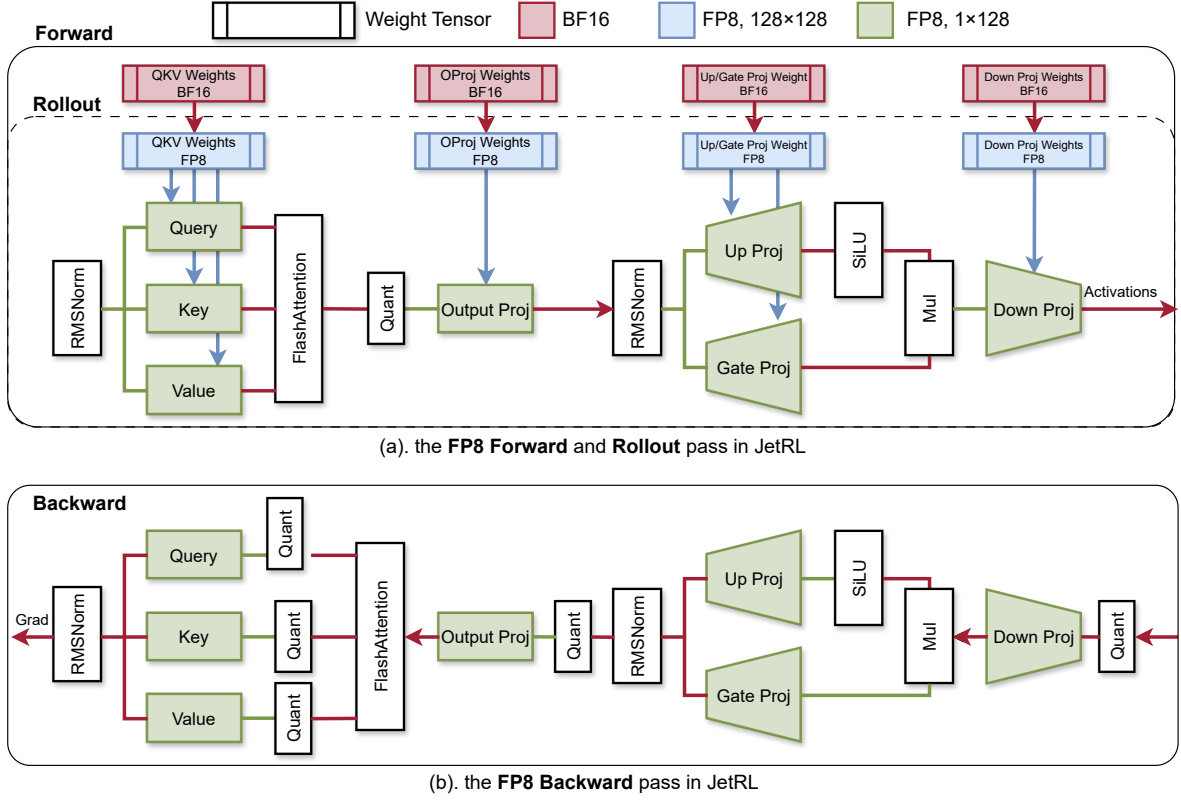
Weight Tensor BF16 FP8, 128×128 FP8, 1×128

Forward

Rollout

QKV Weights BF16
OProj Weights BF16
Up/Gate Proj Weight BF16
Down Proj Weights BF16

QKV Weights FP8
OProj Weights FP8
Up/Gate Proj Weight FP8
Down Proj Weights FP8

RMSNorm
Query
Key
Value
FlashAttention
Quant
Output Proj
RMSNorm
Up Proj
Gate Proj
SiLU
Mul
Down Proj
Activations

(a). the **FP8 Forward** and **Rollout** pass in JetRL

Backward

Grad
RMSNorm
Query
Key
Value
Quant
Quant
Quant
FlashAttention
Output Proj
Quant
RMSNorm
Up Proj
Gate Proj
SiLU
Mul
Down Proj
Quant

(b). the **FP8 Backward** pass in JetRL